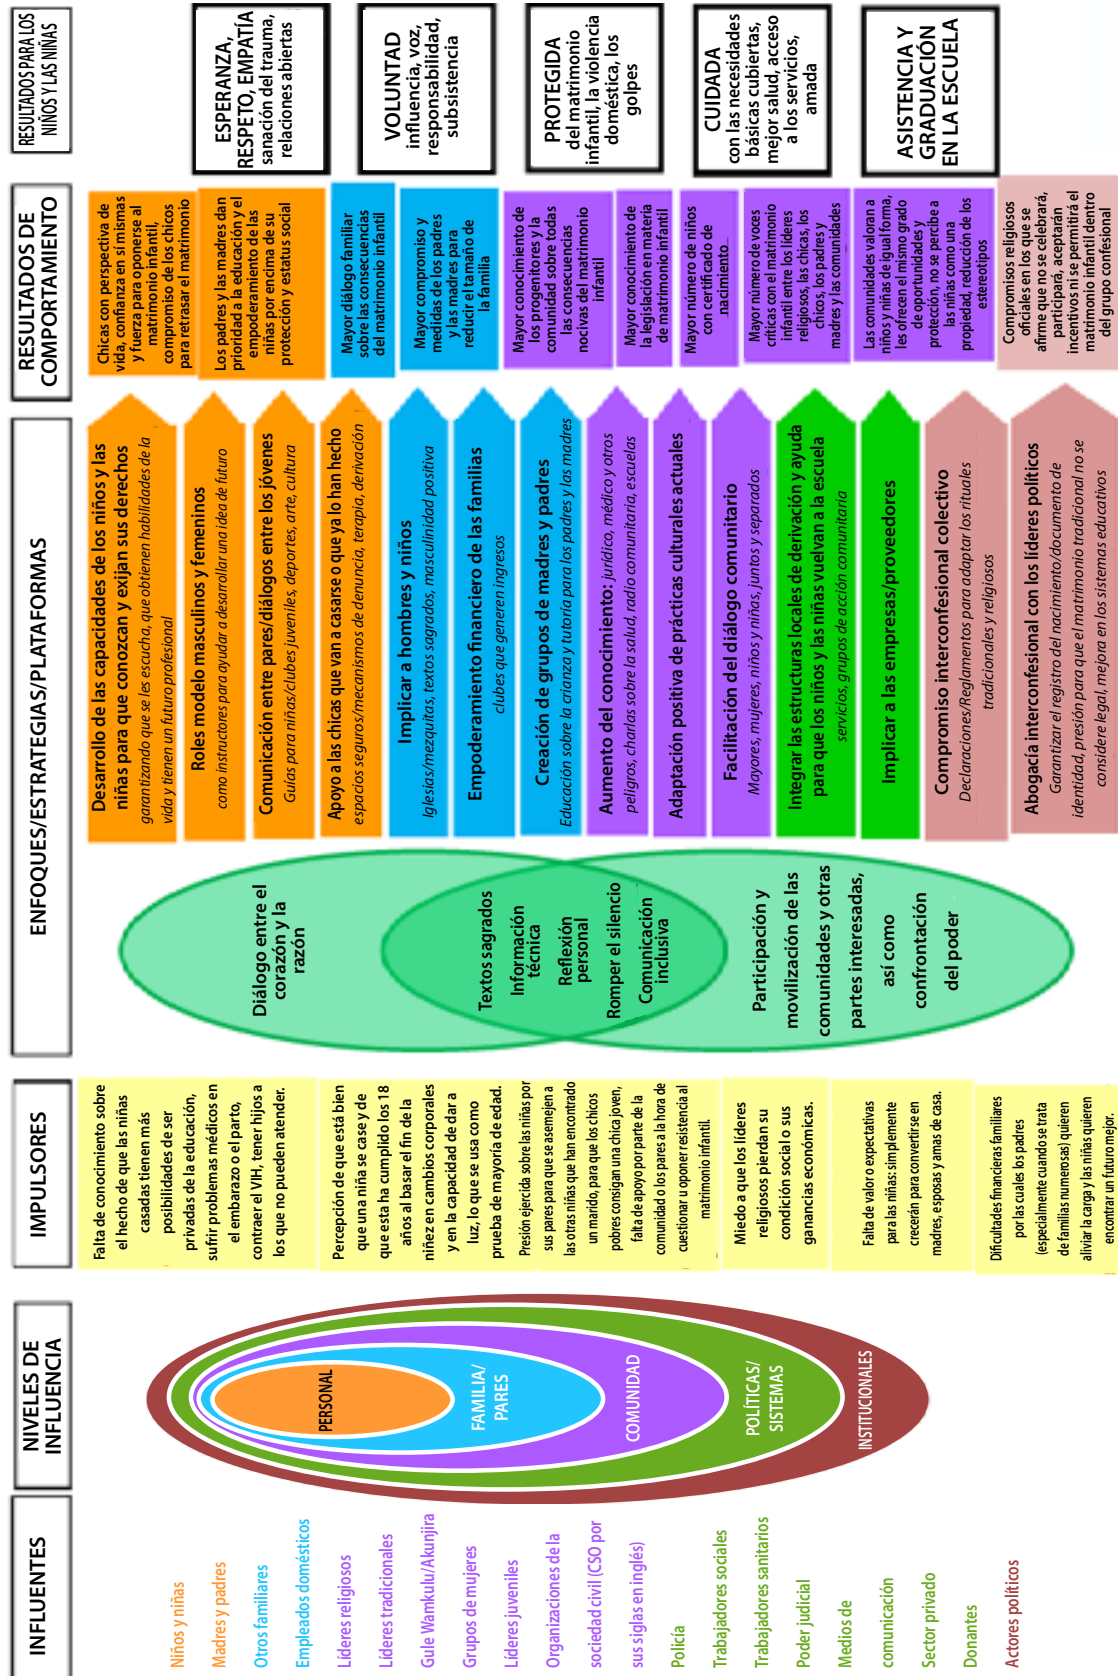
INFLUENTES

Niños y niñas
Madres y padres
Otros familiares
Empleados domésticos
Líderes religiosos
Líderes tradicionales
Gule Wamkulu/Akunjira
Grupos de mujeres
Líderes juveniles
Organizaciones de la sociedad civil (CSO por sus siglas en inglés)
Policía
Trabajadores sociales
Trabajadores sanitarios
Poder judicial
Medios de comunicación
Sector privado
Donantes
Actores políticos

NIVELES DE INFLUENCIA

PERSONAL
FAMILIA/ PARES
COMUNIDAD
POLÍTICAS/ SISTEMAS
INSTITUCIONALES

IMPULSORES

Falta de conocimiento sobre el hecho de que las niñas casadas tienen más posibilidades de ser privadas de la educación, sufrir problemas médicos en el embarazo o el parto, contraer el VIH, tener hijos a los que no pueden atender.

Percepción de que está bien que una niña se case y de que esta ha cumplido los 18 años al basar el fin de la niñez en cambios corporales y en la capacidad de dar a luz, lo que se usa como prueba de mayoría de edad.

Presión ejercida sobre las niñas por sus pares para que se asemejen a las otras niñas que han encontrado un marido, para que los chicos pobres consigan una chica joven, falta de apoyo por parte de la comunidad o los pares a la hora de cuestionar u oponer resistencia al matrimonio infantil.

Miedo a que los líderes religiosos pierdan su condición social o sus ganancias económicas.

Falta de valor o expectativas para las niñas: simplemente crecerán para convertirse en madres, esposas y amas de casa.

Dificultades financieras familiares por las cuales los padres (especialmente cuando se trata de familias numerosas) quieren aliviar la carga y las niñas quieren encontrar un futuro mejor.

ENFOQUES/ESTRATEGIAS/PLATAFORMAS

Diálogo entre el corazón y la razón
Textos sagrados
Información técnica
Reflexión personal
Romper el silencio
Comunicación inclusiva
Participación y movilización de las comunidades y otras partes interesadas, así como confrontación del poder

Desarrollo de las capacidades de los niños y las niñas para que conozcan y exijan sus derechos
garantizando que se les escucha, que obtienen habilidades de la vida y tienen un futuro profesional

Roles modelo masculinos y femeninos
como instructores para ayudar a desarrollar una idea de futuro

Comunicación entre pares/diálogos entre los jóvenes
Guías para niñas/clubes juveniles, deportes, arte, cultura

Apoyo a las chicas que van a casarse o que ya lo han hecho
espacios seguros/mecanismos de denuncia, terapia, derivación

Implicar a hombres y niños
Iglesias/mezquitas, textos sagrados, masculinidad positiva

Empoderamiento financiero de las familias
clubes que generen ingresos

Creación de grupos de madres y padres
Educación sobre la crianza y tutoría para los padres y las madres

Aumento del conocimiento: jurídico, médico y otros peligros, charlas sobre la salud, radio comunitaria, escuelas

Adaptación positiva de prácticas culturales actuales

Facilitación del diálogo comunitario
Mayores, mujeres, niños y niñas, juntos y separados

Integrar las estructuras locales de derivación y ayuda para que los niños y las niñas vuelvan a la escuela
servicios, grupos de acción comunitaria

Implicar a las empresas/proveedores

Compromiso interconfesional colectivo
Declaraciones/Reglamentos para adaptar los rituales tradicionales y religiosos

Abogacía interconfesional con los líderes políticos
Garantizar el registro del nacimiento/documento de identidad, presión para que el matrimonio tradicional no se considere legal, mejora en los sistemas educativos

RESULTADOS DE COMPORTAMIENTO

Chicas con perspectiva de vida, confianza en sí mismas y fuerza para oponerse al matrimonio infantil compromiso de los chicos para retrasar el matrimonio

Los padres y las madres dan prioridad a la educación y el empoderamiento de las niñas por encima de su protección y estatus social

Mayor diálogo familiar sobre las consecuencias del matrimonio infantil

Mayor compromiso y medidas de los padres y las madres para reducir el tamaño de la familia

Mayor conocimiento de los progenitores y la comunidad sobre todas las consecuencias nocivas del matrimonio infantil

Mayor conocimiento de la legislación en materia de matrimonio infantil

Mayor número de niños con certificado de nacimiento.

Mayor número de voces críticas con el matrimonio infantil entre los líderes religiosos, las chicas, los chicos, los padres y madres y las comunidades

Las comunidades valoran a niños y niñas de igual forma, les ofrecen el mismo grado de oportunidades y protección, no se percibe a las niñas como una propiedad, reducción de los estereotipos

Compromisos religiosos oficiales en los que se afirme que no se celebrará, participará, aceptarán incentivos ni se permitirá el matrimonio infantil dentro del grupo confesional

RESULTADOS PARA LOS NIÑOS Y LAS NIÑAS

ESPERANZA, RESPETO, EMPATÍA sanación del trauma, relaciones abiertas

VOLUNTAD influencia, voz, responsabilidad, subsistencia

PROTEGIDA del matrimonio infantil, la violencia doméstica, los golpes

CUIDADA con las necesidades básicas cubiertas, mejor salud, acceso a los servicios, amada

ASISTENCIA Y GRADUACIÓN EN LA ESCUELA